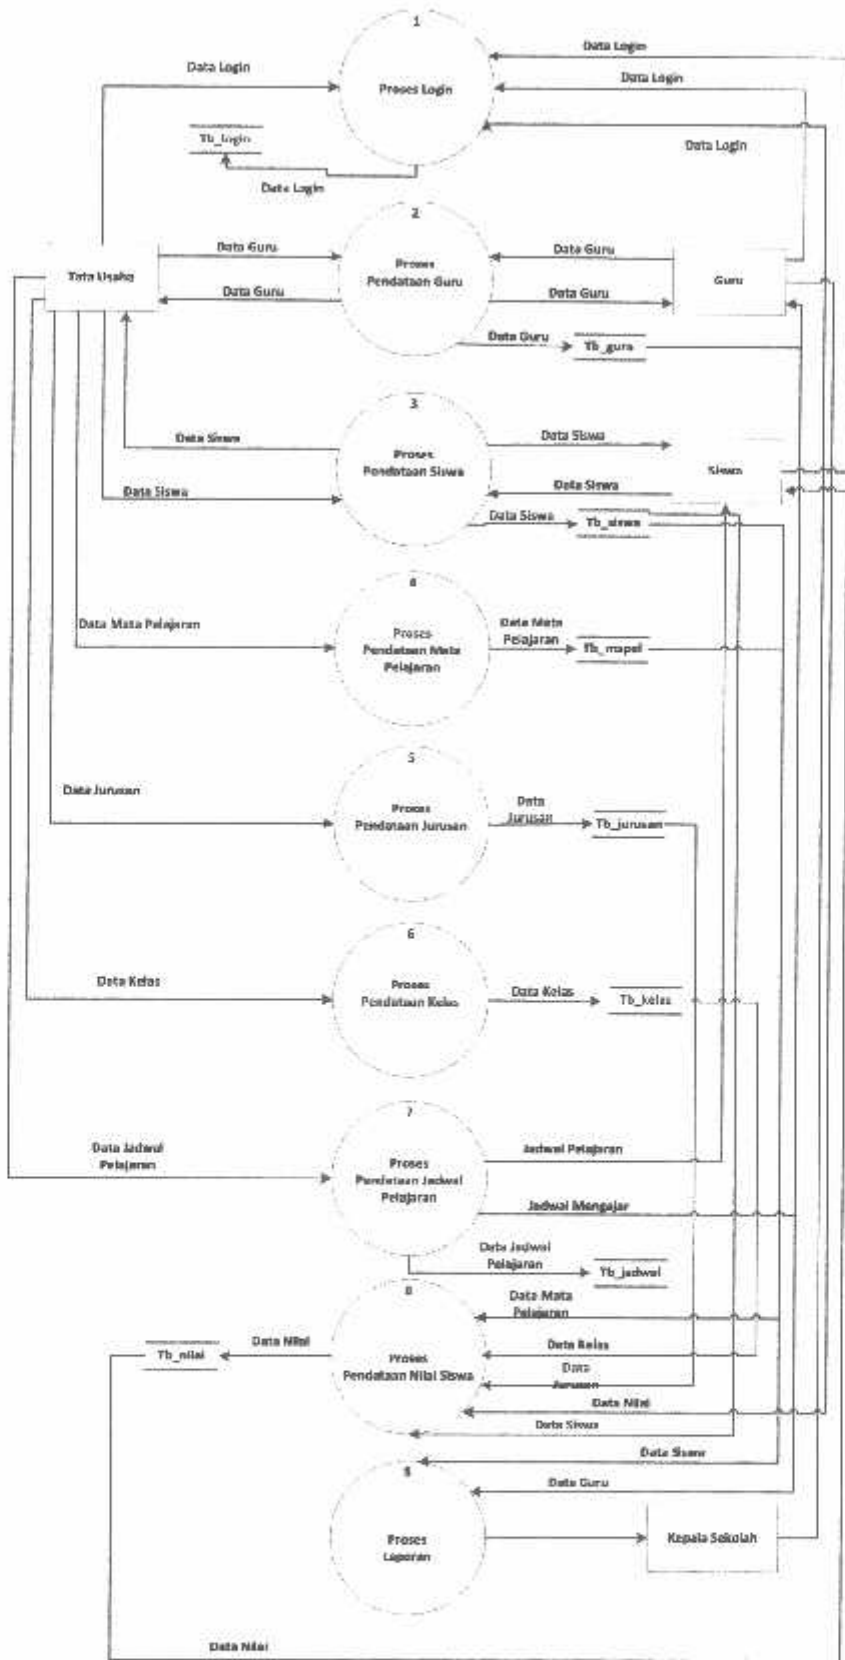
1
Proses Login
Data Login
Data Login
Data Login
Data Login
Tb_login
Data Login

2
Proses Pendataan Guru
Tata Usaha
Data Guru
Data Guru
Data Guru
Data Guru
Guru
Data Guru
Tb_guru

3
Proses Pendataan Siswa
Data Siswa
Data Siswa
Data Siswa
Data Siswa
Siswa
Data Siswa
Tb_siswa

4
Proses Pendataan Mata Pelajaran
Data Mata Pelajaran
Data Mata Pelajaran
Tb_mapel

5
Proses Pendataan Jurusan
Data Jurusan
Data Jurusan
Tb_jurusan

6
Proses Pendataan Kelas
Data Kelas
Data Kelas
Tb_kelas

7
Proses Pendataan Jadwal Pelajaran
Data Jadwal Pelajaran
Jadwal Pelajaran
Jadwal Mengajar
Data Jadwal Pelajaran
Tb_jadwal

8
Proses Pendataan Nilai Siswa
Data Nilai
Tb_nilai
Data Mata Pelajaran
Data Kelas
Data Jurusan
Data Nilai
Data Siswa

9
Proses Laporan
Data Siswa
Data Guru
Kepala Sekolah
Data Nilai